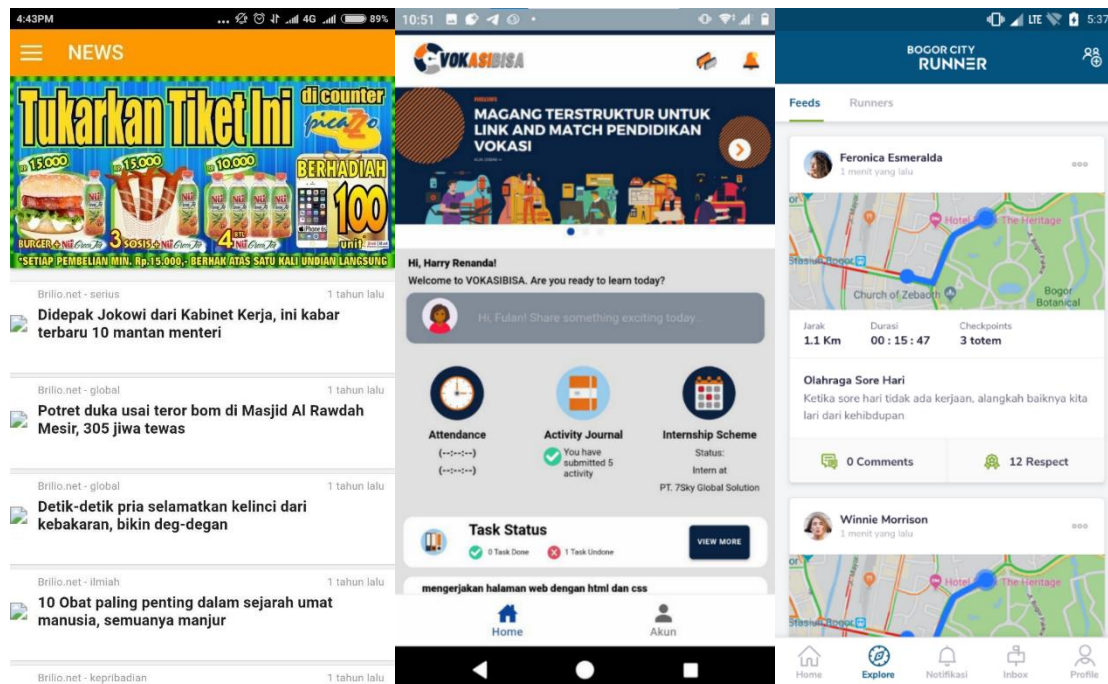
4:43PM 89%
NEWS

Tukarkan Tiket Ini di counter picazzo
Rp 15.000 Rp 15.000 Rp 10.000
BERHADIAH 100 unit
BURGER + Nü Green Tea 3 SOSIS + Nü Green Tea 4 Nü Green Tea
*SETIAP PEMBELIAN MIN. Rp.15.000,- BERHAK ATAS SATU KALI UNDIAN LANGSUNG

Brilio.net - serius 1 tahun lalu
Didepak Jokowi dari Kabinet Kerja, ini kabar terbaru 10 mantan menteri

Brilio.net - global 1 tahun lalu
Potret duka usai teror bom di Masjid Al Rawdah Mesir, 305 jiwa tewas

Brilio.net - global 1 tahun lalu
Detik-detik pria selamatkan kelinci dari kebakaran, bikin deg-degan

Brilio.net - ilmiah 1 tahun lalu
10 Obat paling penting dalam sejarah umat manusia, semuanya manjur

Brilio.net - kepribadian 1 tahun lalu

10:51

VOKASIBISA

MAGANG TERSTRUKTUR UNTUK LINK AND MATCH PENDIDIKAN VOKASI

Hi, Harry Renanda!
Welcome to VOKASIBISA. Are you ready to learn today?

Hi, Fulan! Share something exciting today...

Attendance
(--:--:--)
(--:--:--)

Activity Journal
You have submitted 5 activity

Internship Scheme
Status:
Intern at
PT. 7Sky Global Solution

Task Status
0 Task Done 1 Task Undone
VIEW MORE

mengerjakan halaman web dengan html dan css

Home Akun

5:37
BOGOR CITY RUNNER

Feeds Runners

Feronica Esmeralda
1 menit yang lalu

Hotel The Heritage
Stasiun Bogor
Church of Zebaoth
Bogor Botanical

Jarak 1.1 Km
Durasi 00 : 15 : 47
Checkpoints 3 totem

Olahraga Sore Hari
Ketika sore hari tidak ada kerjaan, alangkah baiknya kita lari dari kehibdupan

0 Comments 12 Respect

Winnie Morrison
1 menit yang lalu

Hotel City The Heritage
Stasiun Bogor

Home Explore Notifikasi Inbox Profile